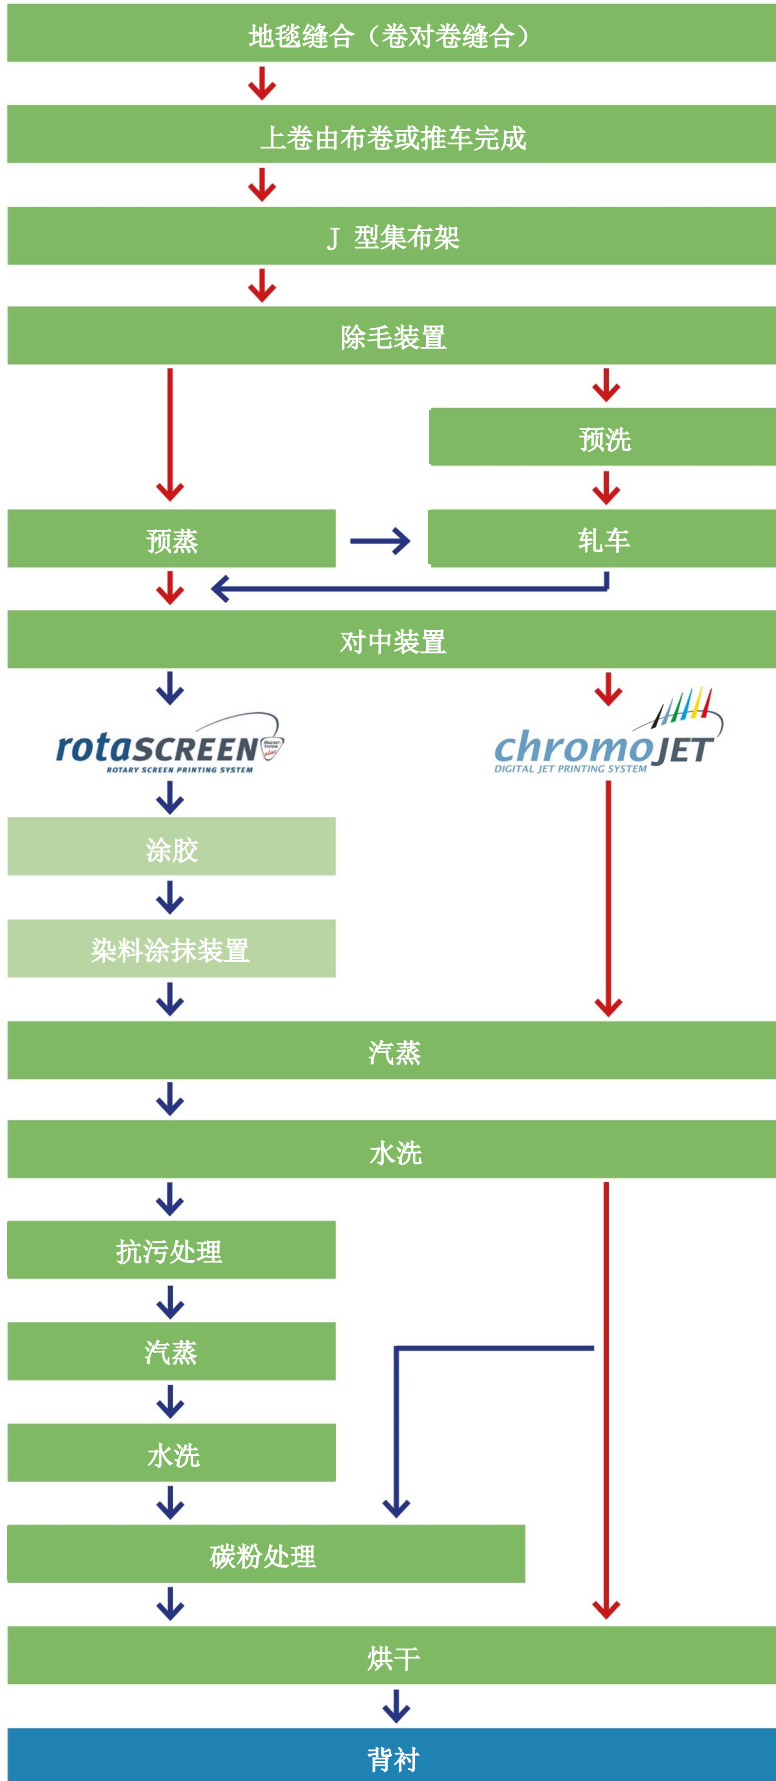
地毯缝合（卷对卷缝合）

上卷由布卷或推车完成

J 型集布架

除毛装置

预洗

预蒸

轧车

对中装置

rotaSCREEN
ROTARY SCREEN PRINTING SYSTEM

chromoJET
DIGITAL JET PRINTING SYSTEM

涂胶

染料涂抹装置

汽蒸

水洗

抗污处理

汽蒸

水洗

碳粉处理

烘干

背衬